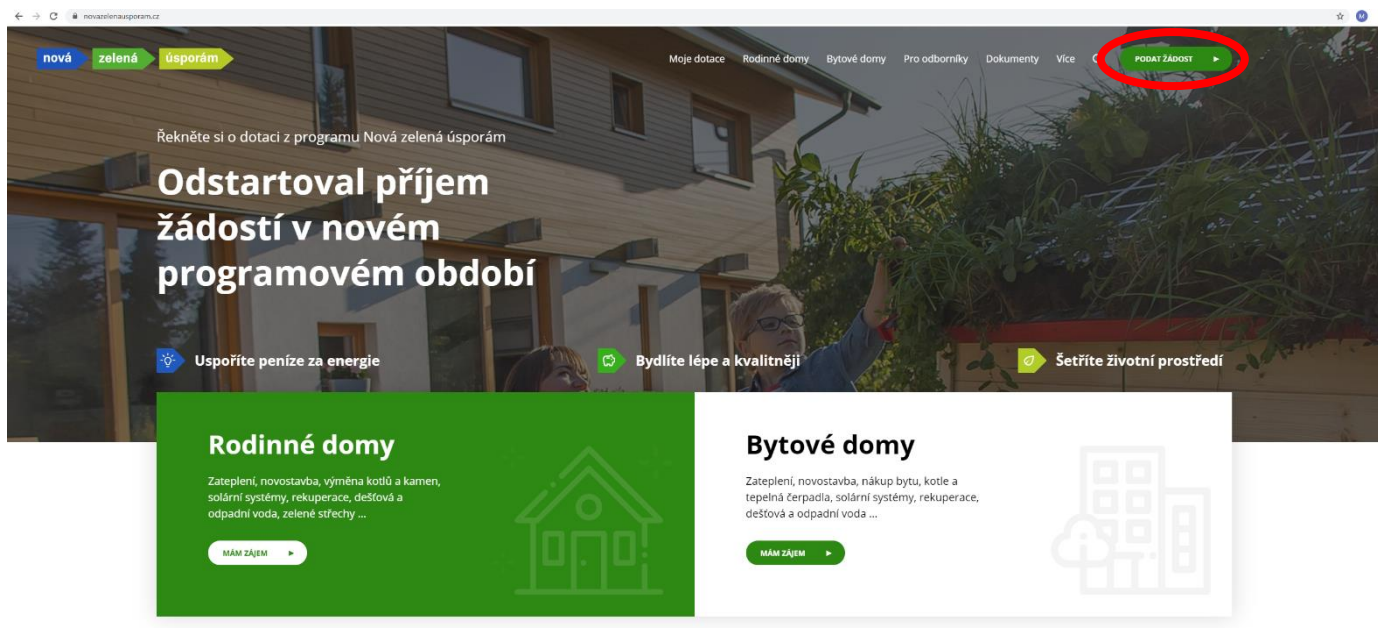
novazelenausporam.cz

nová zelená úsporám

Moje dotace Rodinné domy Bytové domy Pro odborníky Dokumenty Více

PODAT ŽÁDOST

Řekněte si o dotaci z programu Nová zelená úsporám

Odstartoval příjem žádostí v novém programovém období

Uspoříte peníze za energie

Bydlíte lépe a kvalitněji

Šetříte životní prostředí

Rodinné domy

Zateplení, novostavba, výměna kotlů a kamen, solární systémy, rekuperace, dešťová a odpadní voda, zelené střechy ...

MÁM ZÁJEM

Bytové domy

Zateplení, novostavba, nákup bytu, kotle a tepelná čerpadla, solární systémy, rekuperace, dešťová a odpadní voda ...

MÁM ZÁJEM